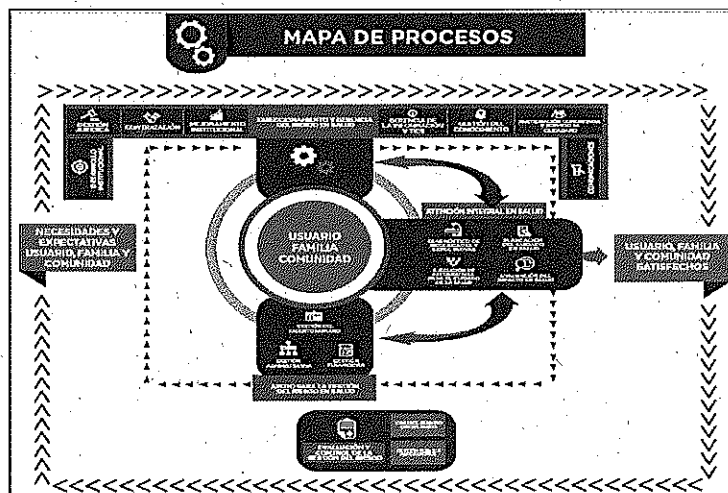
MAPA DE PROCESOS

>>>>>>>>>>>>>>>>>>>>>>>>>>>>>>>>>>>>>>>>>>

GESTIÓN JURÍDICA | CONTRATACIÓN | DESARROLLO INSTITUCIONAL | DIRECCIONAMIENTO Y GERENCIA DEL SERVICIO EN SALUD | SISTEMAS DE LA INFORMACIÓN Y TICS | GESTIÓN DEL CONOCIMIENTO | PARTICIPACIÓN Y ATENCIÓN AL CIUDADANO

DESARROLLO INSTITUCIONAL

COMUNICACIONES

NECESIDADES Y EXPECTATIVAS USUARIO, FAMILIA Y COMUNIDAD

USUARIO FAMILIA COMUNIDAD

ATENCIÓN INTEGRAL EN SALUD

DIAGNÓSTICO DE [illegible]

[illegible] EN SALUD

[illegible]

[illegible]

USUARIO, FAMILIA Y COMUNIDAD SATISFECHOS

GESTIÓN DEL TALENTO HUMANO

GESTIÓN ADMINISTRATIVA

GESTIÓN FINANCIERA

ABASTECIMIENTO Y GESTIÓN DEL RECURSO EN SALUD

EVALUACIÓN Y CONTROL DE LA GESTIÓN DEL SISTEMA

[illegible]

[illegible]

<<<<<<<<<<<<<<<<<<<<<<<<<<<<<<<<<<<<<<<<<<